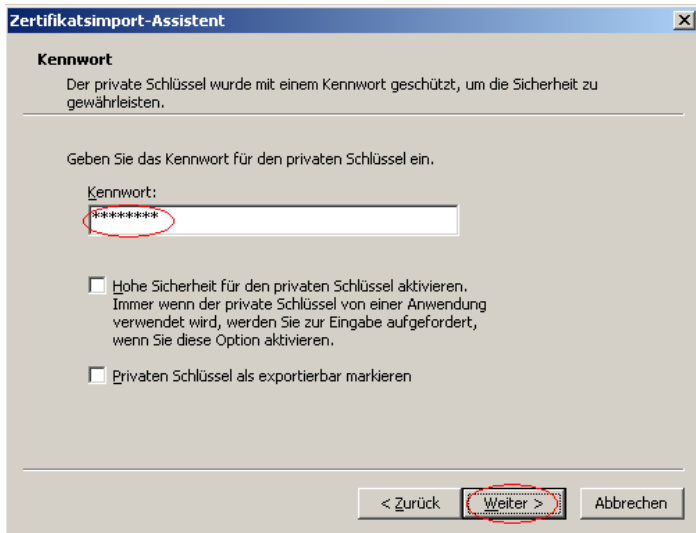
Zertifikatsimport-Assistent

X

Kennwort

Der private Schlüssel wurde mit einem Kennwort geschützt, um die Sicherheit zu gewährleisten.

Geben Sie das Kennwort für den privaten Schlüssel ein.

Kennwort:

********

Hohe Sicherheit für den privaten Schlüssel aktivieren. Immer wenn der private Schlüssel von einer Anwendung verwendet wird, werden Sie zur Eingabe aufgefordert, wenn Sie diese Option aktivieren.

Privaten Schlüssel als exportierbar markieren

< Zurück

Weiter >

Abbrechen